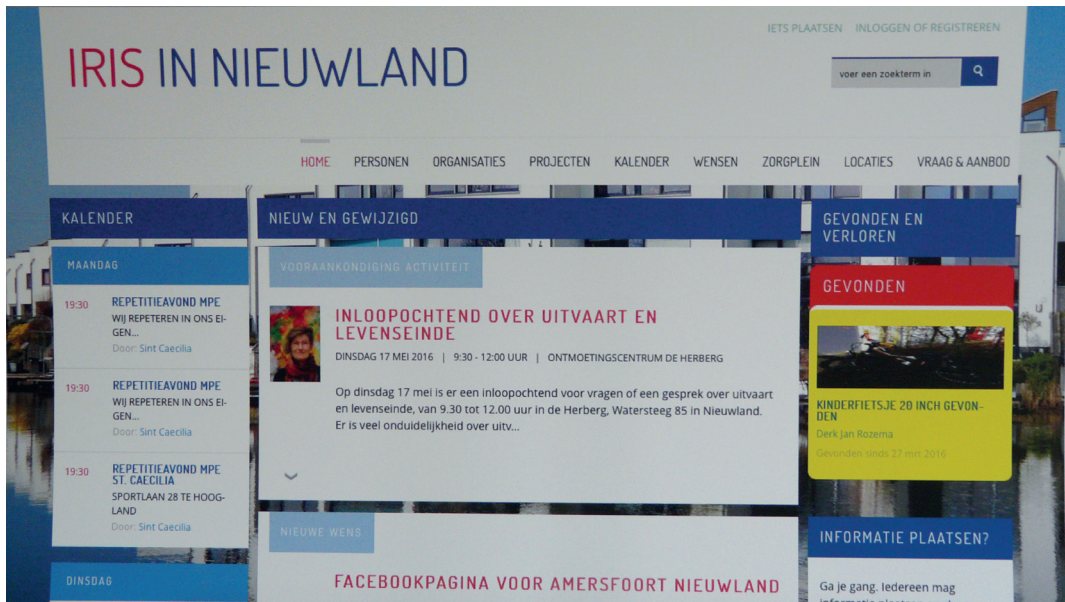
IETS PLAATSEN INLOGGEN OF REGISTREREN

IRIS IN NIEUWLAND

voer een zoekterm in

HOME PERSONEN ORGANISATIES PROJECTEN KALENDER WENSEN ZORGPLEIN LOCATIES VRAAG & AANBOD

KALENDER

MAANDAG

19:30 REPETITIEAVOND MPE
WIJ REPETEREN IN ONS EIGEN...
Door: Sint Caecilia

19:30 REPETITIEAVOND MPE
WIJ REPETEREN IN ONS EIGEN...
Door: Sint Caecilia

19:30 REPETITIEAVOND MPE ST. CAECILIA
SPORTLAAN 28 TE HOOGLAND
Door: Sint Caecilia

DINSDAG

NIEUW EN GEWIJZIGD

VOORAANKONDIGING ACTIVITEIT

INLOOPOCHTEND OVER UITVAART EN LEVENSEINDE

DINSDAG 17 MEI 2016 | 9:30 - 12:00 UUR | ONTMOETINGSCENTRUM DE HERBERG

Op dinsdag 17 mei is er een inloopochtend voor vragen of een gesprek over uitvaart en levenseinde, van 9.30 tot 12.00 uur in de Herberg, Watersteeg 85 in Nieuwland. Er is veel onduidelijkheid over uitv...

NIEUWE WENS

FACEBOOKPAGINA VOOR AMERSFOORT NIEUWLAND

GEVONDEN EN VERLOREN

GEVONDEN

KINDERFIETSJE 20 INCH GEVONDEN
Derk Jan Rozema
Gevonden sinds 27 mrt 2016

INFORMATIE PLAATSEN?

Ga je gang. Iedereen mag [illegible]